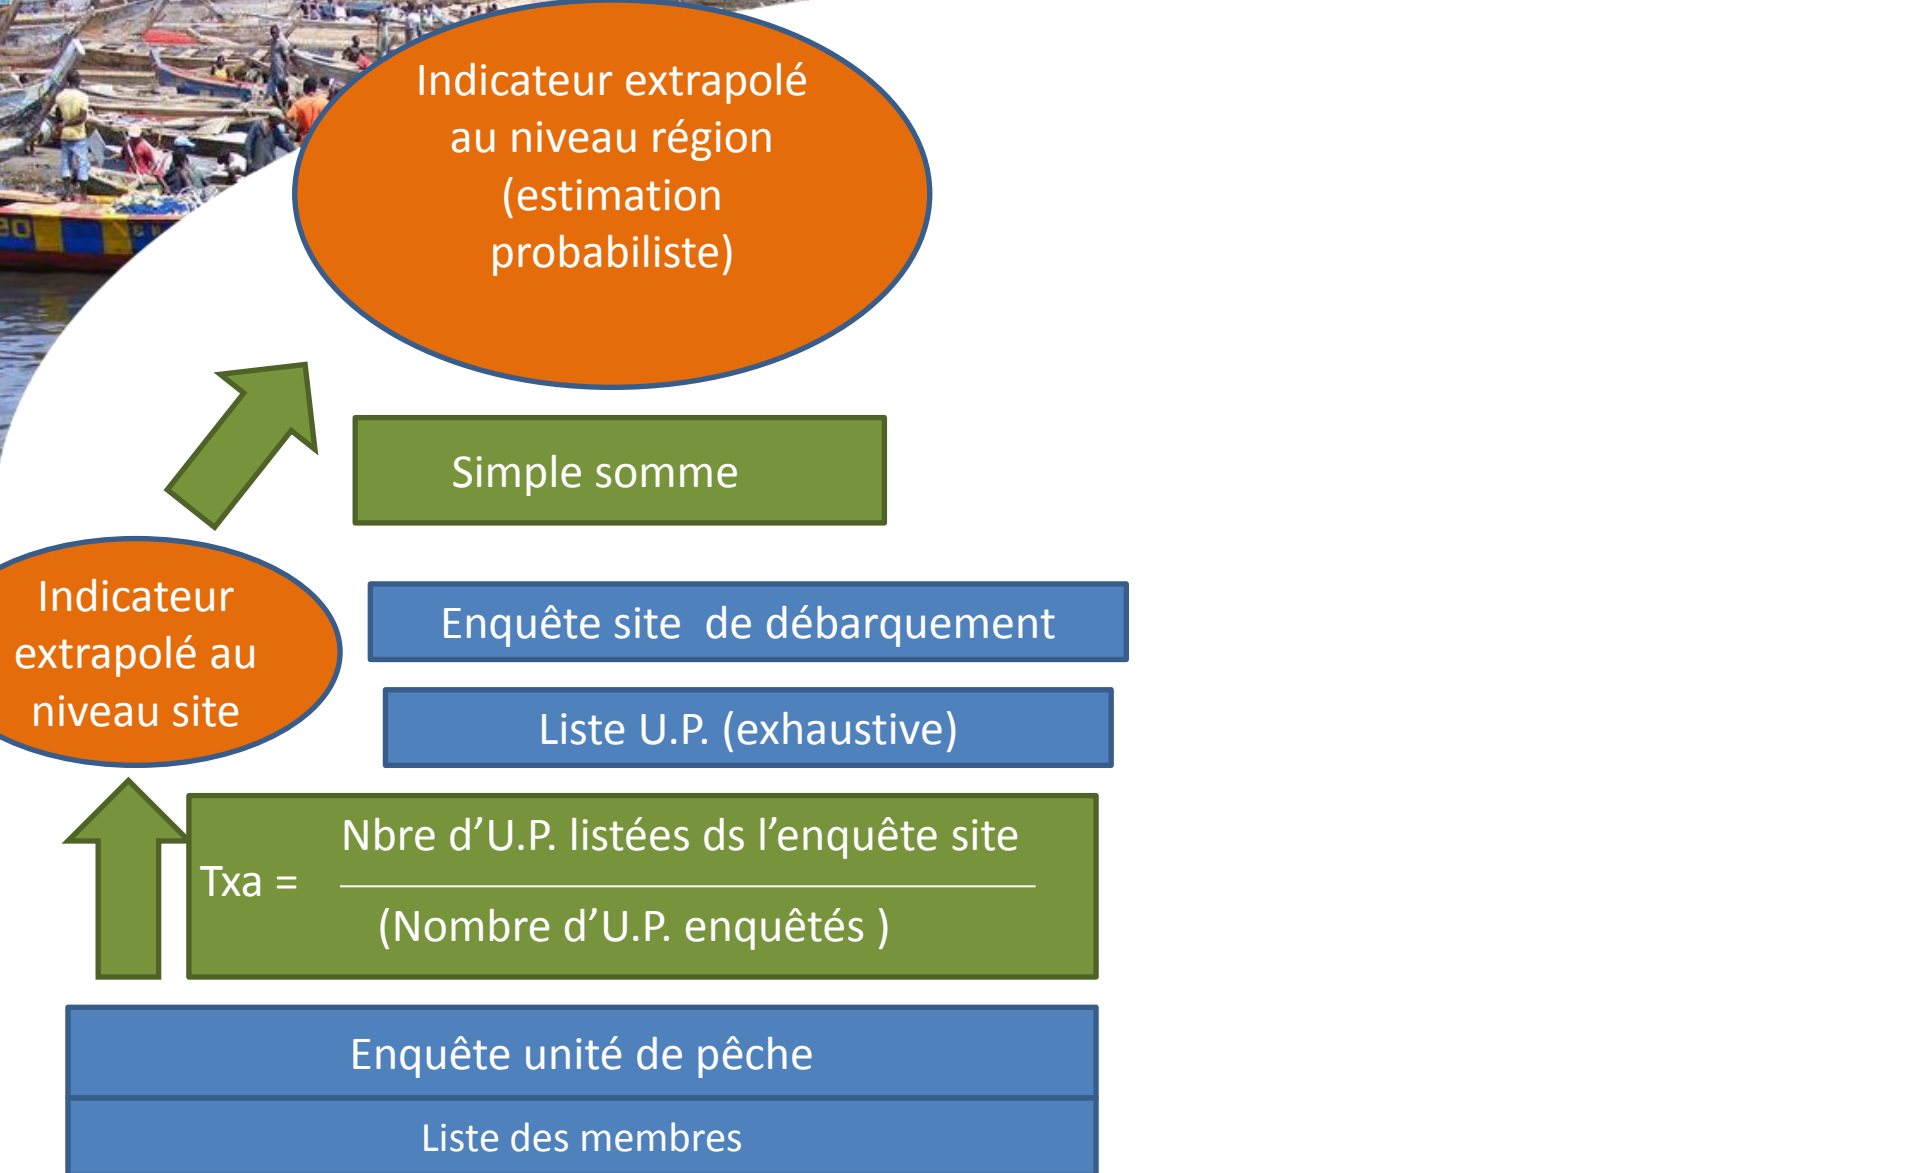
Indicateur extrapolé au niveau région (estimation probabiliste)

Simple somme

Indicateur extrapolé au niveau site

Enquête site  de débarquement

Liste U.P. (exhaustive)

Txa = $\frac{\text{Nbre d'U.P. listées ds l'enquête site}}{\text{(Nombre d'U.P. enquêtés )}}$

Enquête unité de pêche

Liste des membres